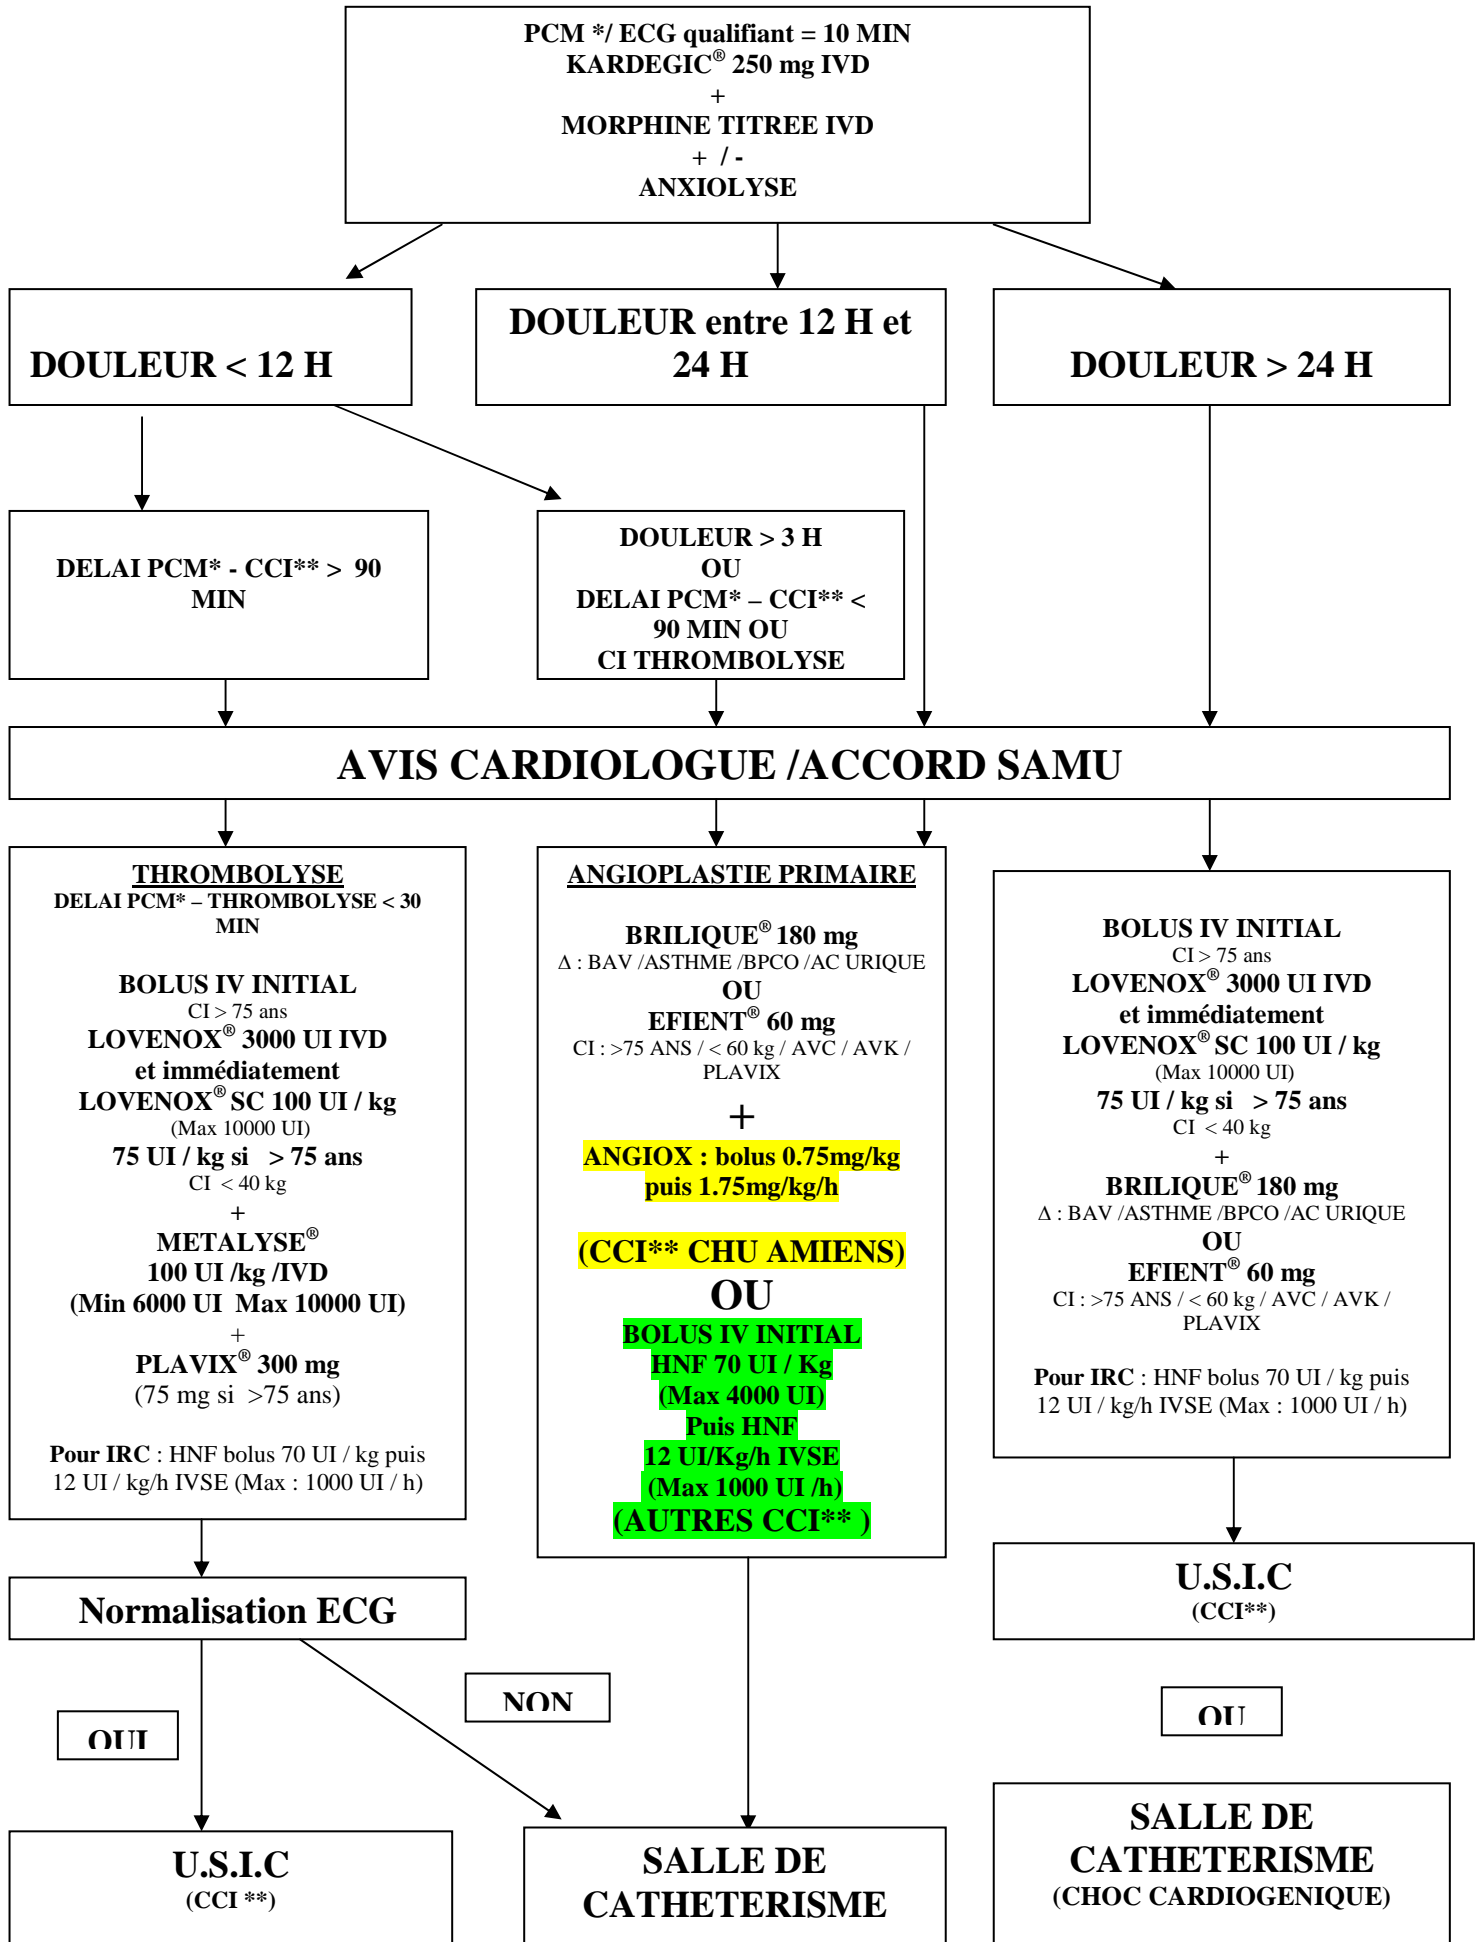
PCM */ ECG qualifiant = 10 MIN
KARDEGIC® 250 mg IVD
+
MORPHINE TITREE IVD
+ / -
ANXIOLYSE

DOULEUR < 12 H

DOULEUR entre 12 H et 24 H

DOULEUR > 24 H

DELAI PCM* - CCI** > 90 MIN

DOULEUR > 3 H
OU
DELAI PCM* – CCI** < 90 MIN OU
CI THROMBOLYSE

AVIS CARDIOLOGUE /ACCORD SAMU

THROMBOLYSE
DELAI PCM* – THROMBOLYSE < 30 MIN

BOLUS IV INITIAL
CI > 75 ans
LOVENOX® 3000 UI IVD
et immédiatement
LOVENOX® SC 100 UI / kg
(Max 10000 UI)
75 UI / kg si > 75 ans
CI < 40 kg
+
METALYSE®
100 UI /kg /IVD
(Min 6000 UI Max 10000 UI)
+
PLAVIX® 300 mg
(75 mg si >75 ans)

Pour IRC : HNF bolus 70 UI / kg puis 12 UI / kg/h IVSE (Max : 1000 UI / h)

ANGIOPLASTIE PRIMAIRE

BRILIQUE® 180 mg
Δ : BAV /ASTHME /BPCO /AC URIQUE
OU
EFIENT® 60 mg
CI : >75 ANS / < 60 kg / AVC / AVK / PLAVIX
+
ANGIOX : bolus 0.75mg/kg
puis 1.75mg/kg/h

(CCI** CHU AMIENS)
OU
BOLUS IV INITIAL
HNF 70 UI / Kg
(Max 4000 UI)
Puis HNF
12 UI/Kg/h IVSE
(Max 1000 UI /h)
(AUTRES CCI** )

BOLUS IV INITIAL
CI > 75 ans
LOVENOX® 3000 UI IVD
et immédiatement
LOVENOX® SC 100 UI / kg
(Max 10000 UI)
75 UI / kg si > 75 ans
CI < 40 kg
+
BRILIQUE® 180 mg
Δ : BAV /ASTHME /BPCO /AC URIQUE
OU
EFIENT® 60 mg
CI : >75 ANS / < 60 kg / AVC / AVK / PLAVIX

Pour IRC : HNF bolus 70 UI / kg puis 12 UI / kg/h IVSE (Max : 1000 UI / h)

Normalisation ECG

U.S.I.C
(CCI**)

NON

OUI

OU

U.S.I.C
(CCI **)

SALLE DE CATHETERISME

SALLE DE CATHETERISME
(CHOC CARDIOGENIQUE)